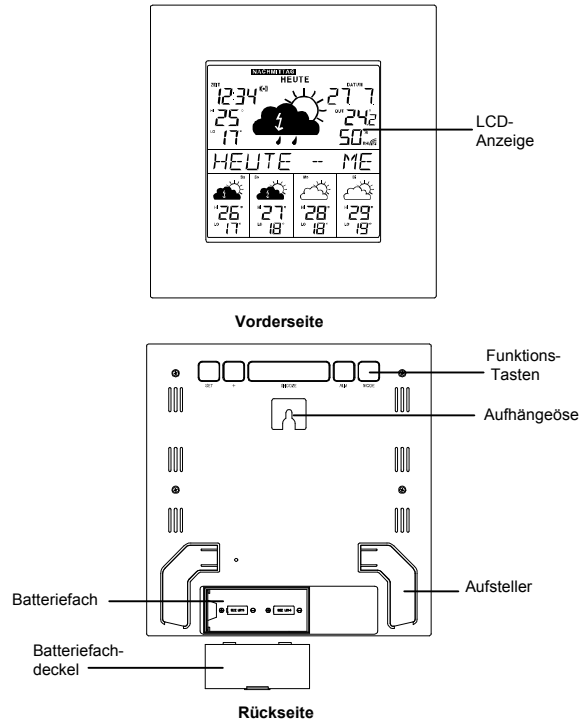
NACHMITTAG
HEUTE
ZEIT
12:34
DATUM
27 7.
HI 25
OUT 24.2
LO 17
50%
HEUTE -- ME
HI 26
LO 17
HI 27
LO 18
HI 28
LO 18
HI 29
LO 19

LCD-Anzeige

Vorderseite

SET
+
WEATHER
MIN
MODE

Funktions-Tasten

Aufhängeöse

Batteriefach

Aufsteller

Batteriefachdeckel

Rückseite